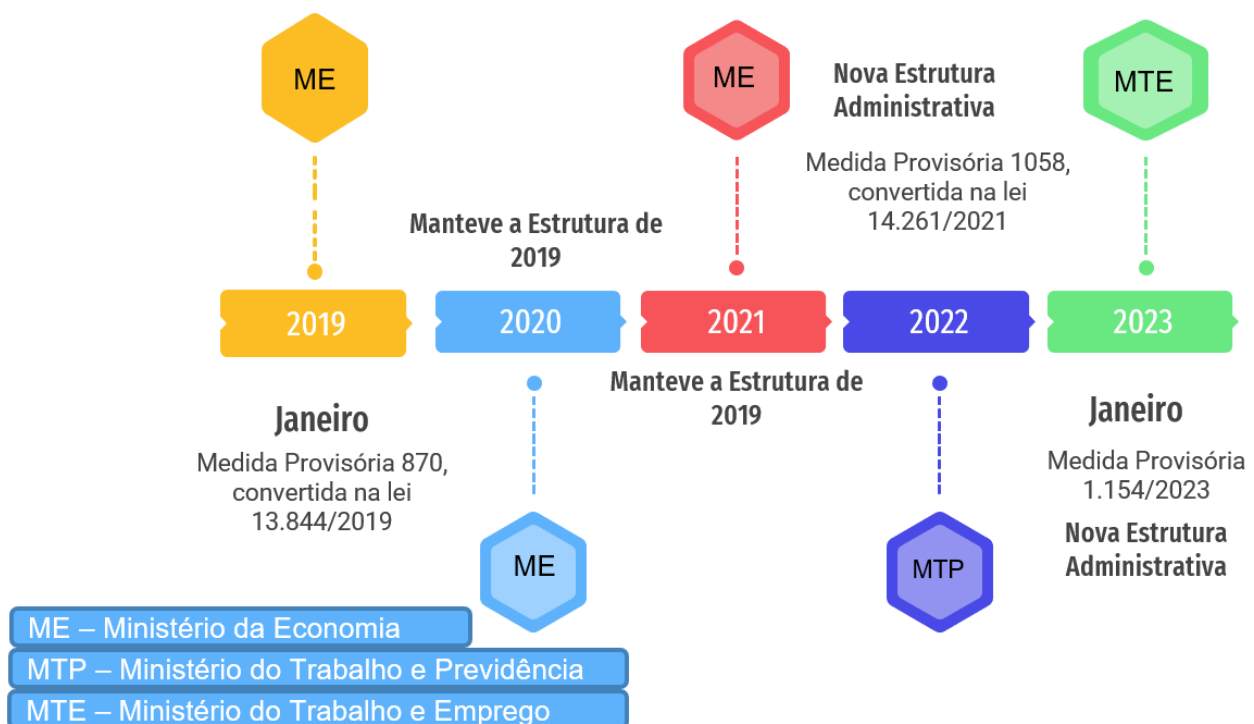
ME

ME

Nova Estrutura Administrativa

Medida Provisória 1058, convertida na lei 14.261/2021

MTE

Manteve a Estrutura de 2019

2019

2020

2021

2022

2023

Manteve a Estrutura de 2019

Janeiro

Medida Provisória 870, convertida na lei 13.844/2019

Janeiro

Medida Provisória 1.154/2023

Nova Estrutura Administrativa

ME

MTP

ME – Ministério da Economia

MTP – Ministério do Trabalho e Previdência

MTE – Ministério do Trabalho e Emprego